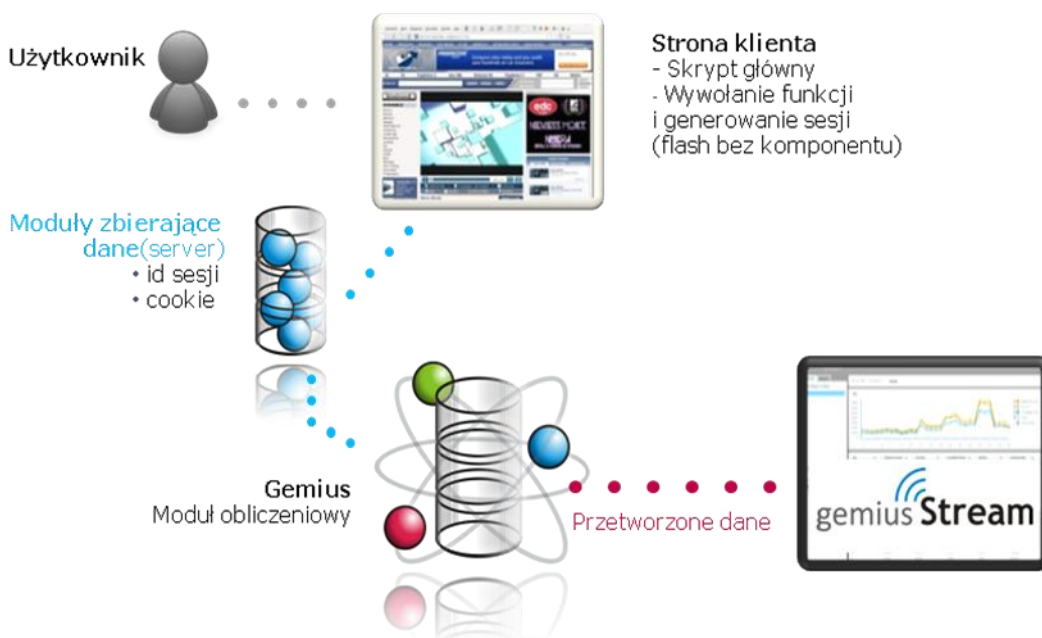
Użytkownik

Strona klienta
- Skrypt główny
- Wywołanie funkcji i generowanie sesji (flash bez komponentu)

Moduły zbierające dane(server)
• id sesji
• cookie

Gemius
Moduł obliczeniowy

Przetworzone dane

gemius Stream